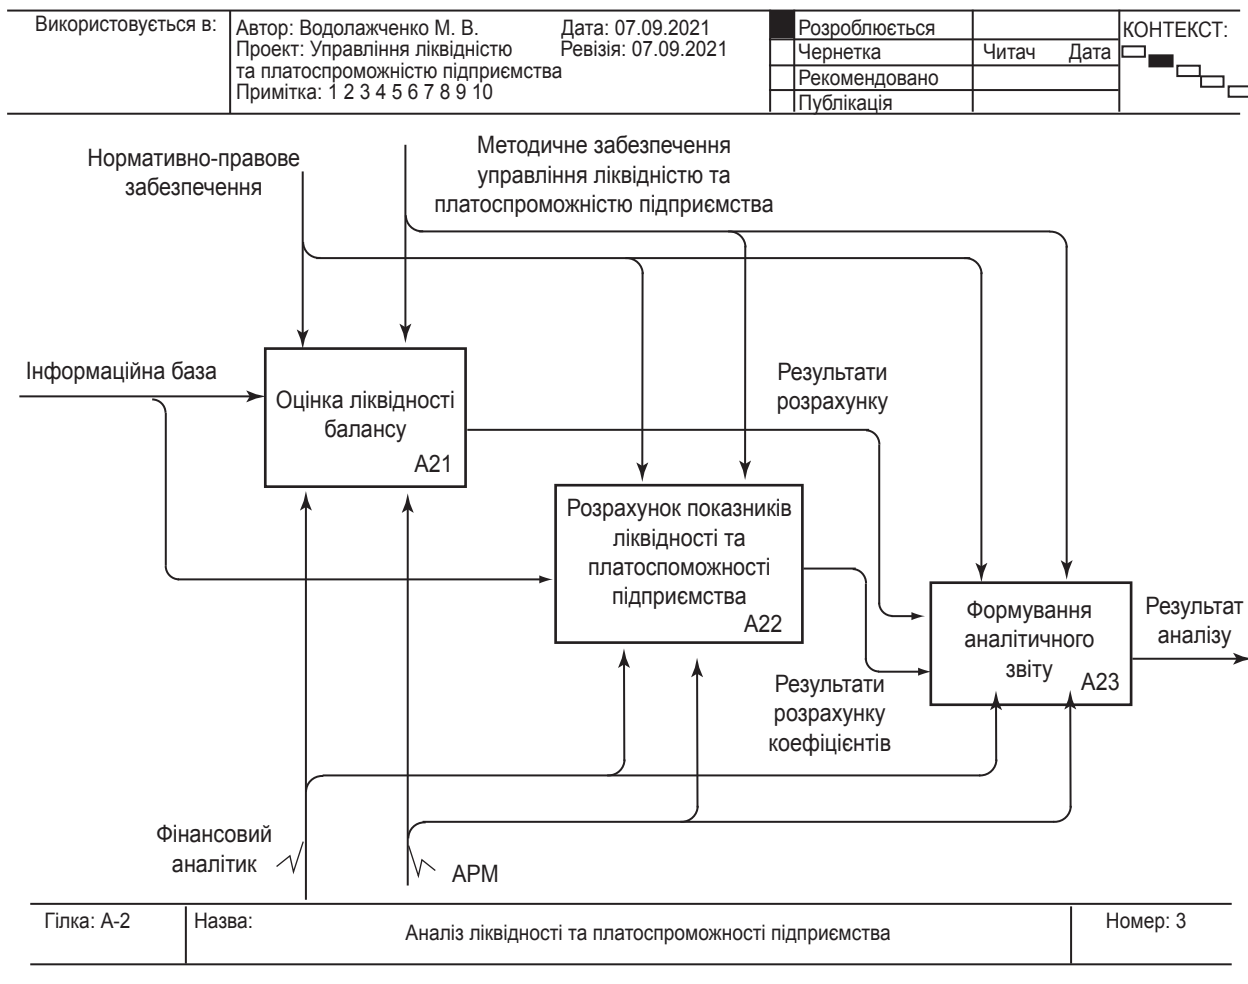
| Використовується в: | Автор: Водолажченко М. В. Проект: Управління ліквідністю та платоспроможністю підприємства Примітка: 1 2 3 4 5 6 7 8 9 10 | Дата: 07.09.2021 Ревізія: 07.09.2021 | Розробляється | | КОНТЕКСТ: |
|---|---|---|---|---|---|
| | | | Чернетка | Читач Дата | |
| | | | Рекомендовано | | |
| | | | Публікація | | |

Нормативно-правове забезпечення

Методичне забезпечення управління ліквідністю та платоспроможністю підприємства

Інформаційна база

Оцінка ліквідності балансу
A21

Результати розрахунку

Розрахунок показників ліквідності та платоспроможності підприємства
A22

Формування аналітичного звіту
A23

Результат аналізу

Результати розрахунку коефіцієнтів

Фінансовий аналітик

АРМ

| Гілка: А-2 | Назва: Аналіз ліквідності та платоспроможності підприємства | Номер: 3 |
|---|---|---|